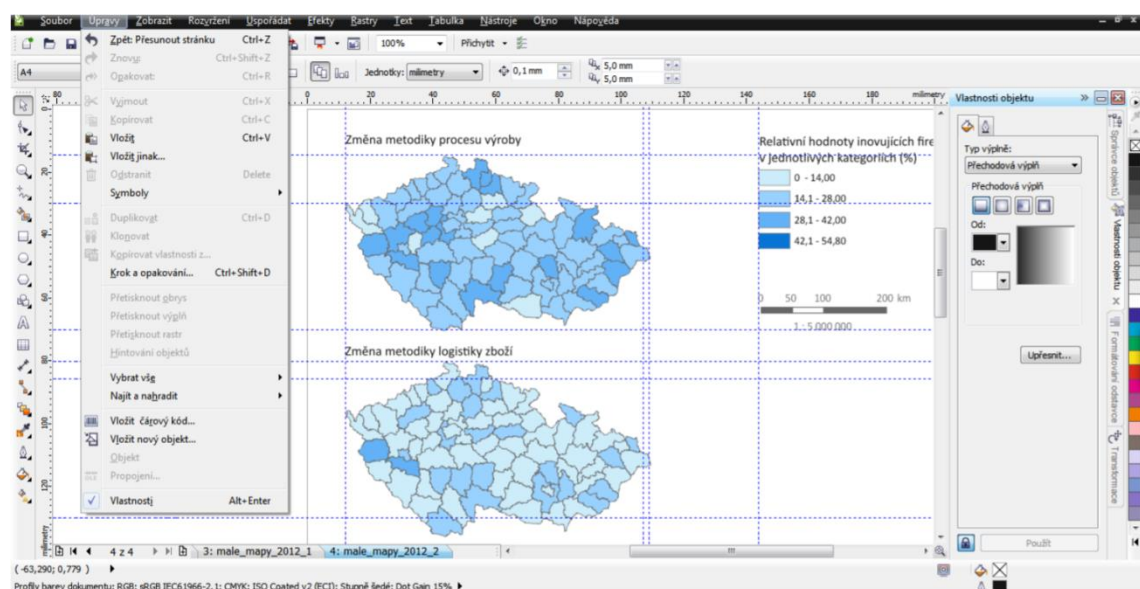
Soubor Úpravy Zobrazit Rozvržení Uspořádat Efekty Rastry Text Tabulka Nástroje Okno Nápověda

100% Přichytit

A4 Jednotky: milimetry 0,1 mm 5,0 mm 5,0 mm

Zpět: Přesunout stránku Ctrl+Z
Znovu: Ctrl+Shift+Z
Opakovat: Ctrl+R
Vyjmout Ctrl+X
Kopírovat Ctrl+C
Vložit Ctrl+V
Vložit jinak...
Odstranit Delete
Symboly
Duplikovat Ctrl+D
Klonovat
Kopírovat vlastnosti z...
Krok a opakování... Ctrl+Shift+D
Přetisknout obrys
Přetisknout výplň
Přetisknout rastr
Hintování objektů
Vybrat vše
Najít a nahradit
Vložit čárový kód...
Vložit nový objekt...
Objekt
Propojení...
Vlastnosti Alt+Enter

20 40 60 80 100 120 140 160 180 milimetry

Změna metodiky procesu výroby

Relativní hodnoty inovujících fire v jednotlivých kategoriích (%)

0 - 14,00
14,1 - 28,00
28,1 - 42,00
42,1 - 54,80

0 50 100 200 km

1 : 5 000 000

Změna metodiky logistiky zboží

Vlastnosti objektu

Typ výplně:
Přechodová výplň
Přechodová výplň
Od:
Do:
Upřesnit...
Použít

Správce objektů
Vlastnosti objektu
Formátování odstavce
Transformace

4 z 4 3: male_mapy_2012_1 4: male_mapy_2012_2

( -63,290; 0,779 )

Profily barev dokumentu: RGB: sRGB IEC61966-2.1; CMYK: ISO Coated v2 (ECI); Stupně šedé: Dot Gain 15%